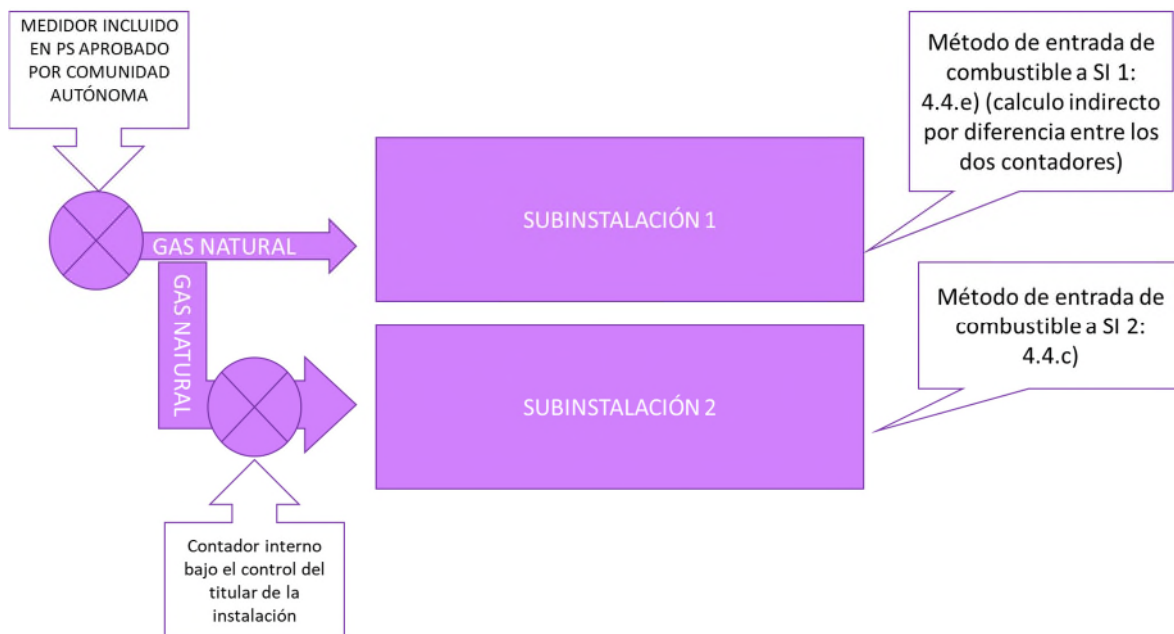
MEDIDOR INCLUIDO EN PS APROBADO POR COMUNIDAD AUTÓNOMA

Método de entrada de combustible a SI 1: 4.4.e) (calculo indirecto por diferencia entre los dos contadores)

GAS NATURAL

SUBINSTALACIÓN 1

GAS NATURAL

Método de entrada de combustible a SI 2: 4.4.c)

SUBINSTALACIÓN 2

Contador interno bajo el control del titular de la instalación